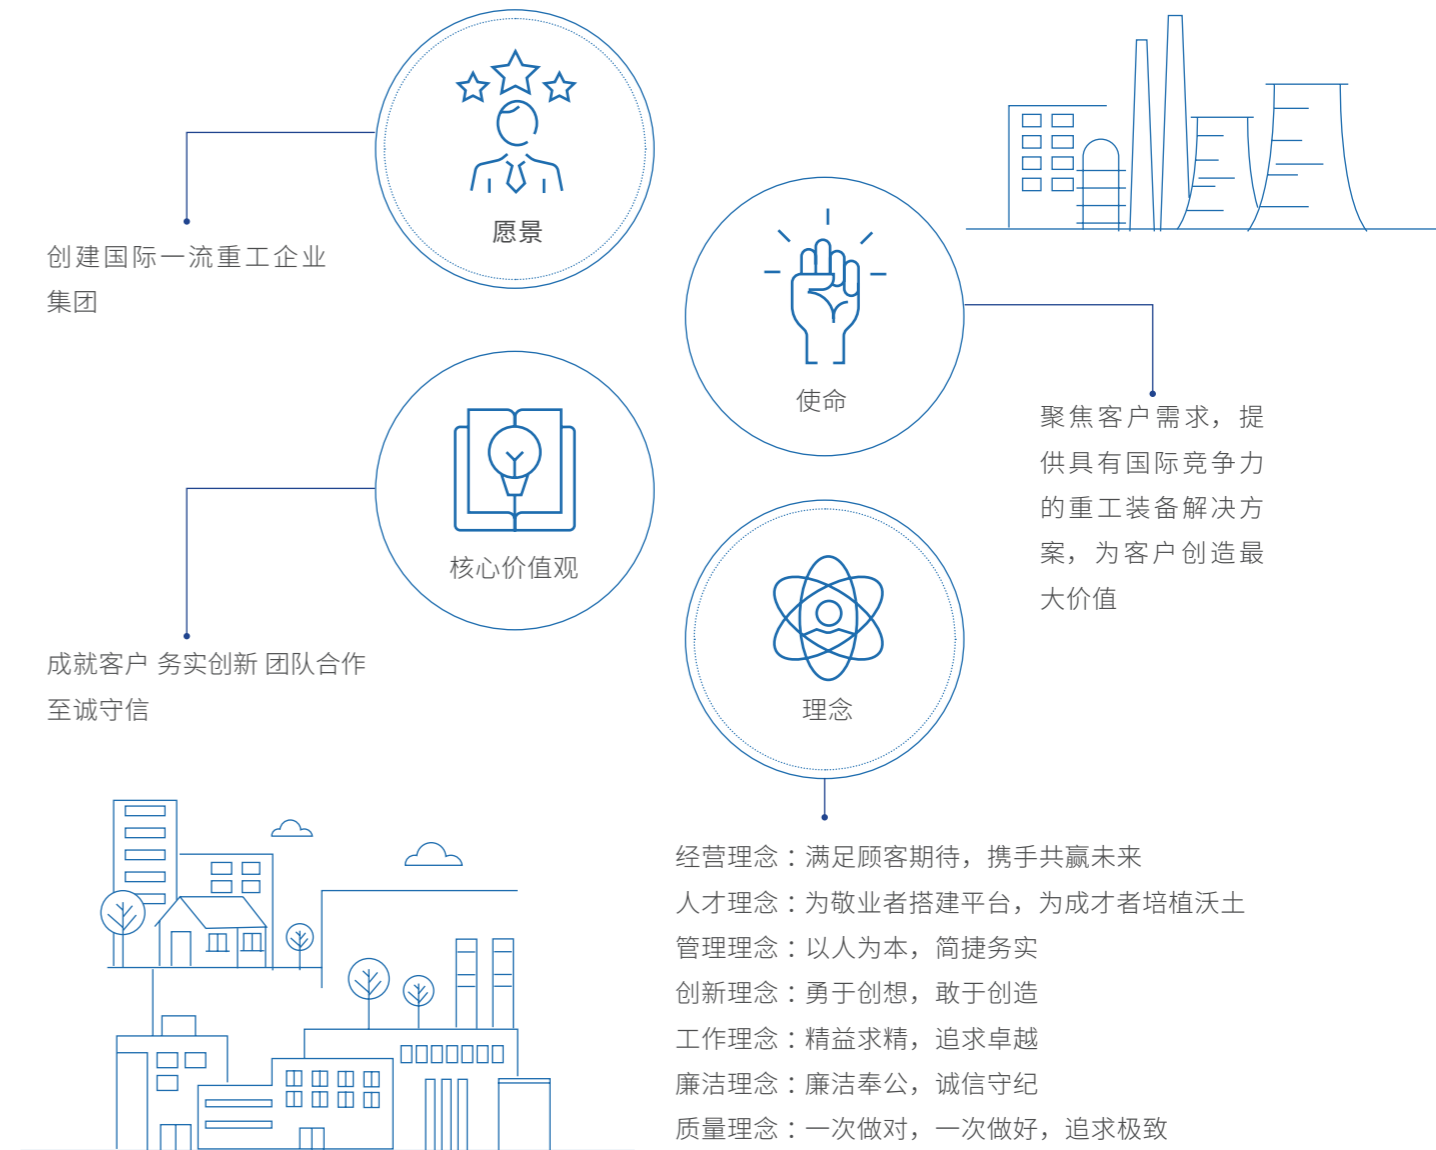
愿景

创建国际一流重工企业集团

使命

聚焦客户需求，提供具有国际竞争力的重工装备解决方案，为客户创造最大价值

核心价值观

成就客户 务实创新 团队合作 至诚守信

理念

经营理念：满足顾客期待，携手共赢未来
人才理念：为敬业者搭建平台，为成才者培植沃土
管理理念：以人为本，简捷务实
创新理念：勇于创想，敢于创造
工作理念：精益求精，追求卓越
廉洁理念：廉洁奉公，诚信守纪
质量理念：一次做对，一次做好，追求极致